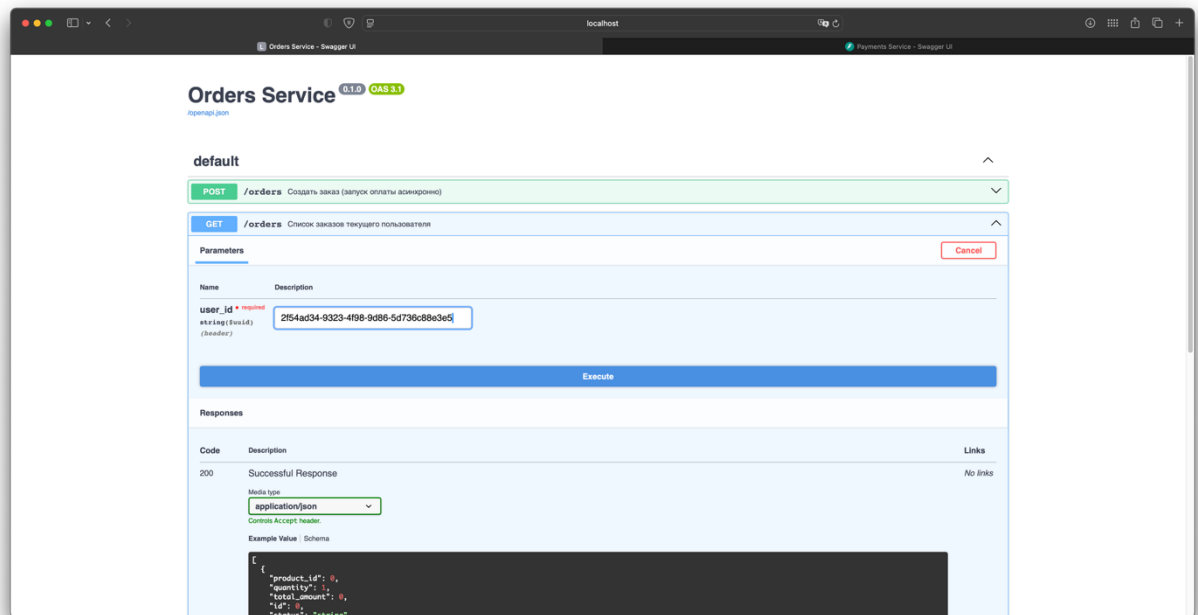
localhost

Orders Service - Swagger UI

Payments Service - Swagger UI

Orders Service 0.1.0 OAS 3.1

/openapi.json

default

POST /orders Создать заказ (запуск оплаты асинхронно)

GET /orders Список заказов текущего пользователя

Parameters

Cancel

Name

Description

user_id * required

string($uuid)

(header)

2f54ad34-9323-4f98-9d86-5d736c88e3e5

Execute

Responses

Code

Description

Links

200

Successful Response

No links

Media type

application/json

Controls Accept header.

Example Value | Schema

[
  {
    "product_id": 0,
    "quantity": 1,
    "total_amount": 0,
    "id": 0,
    "status": "string"